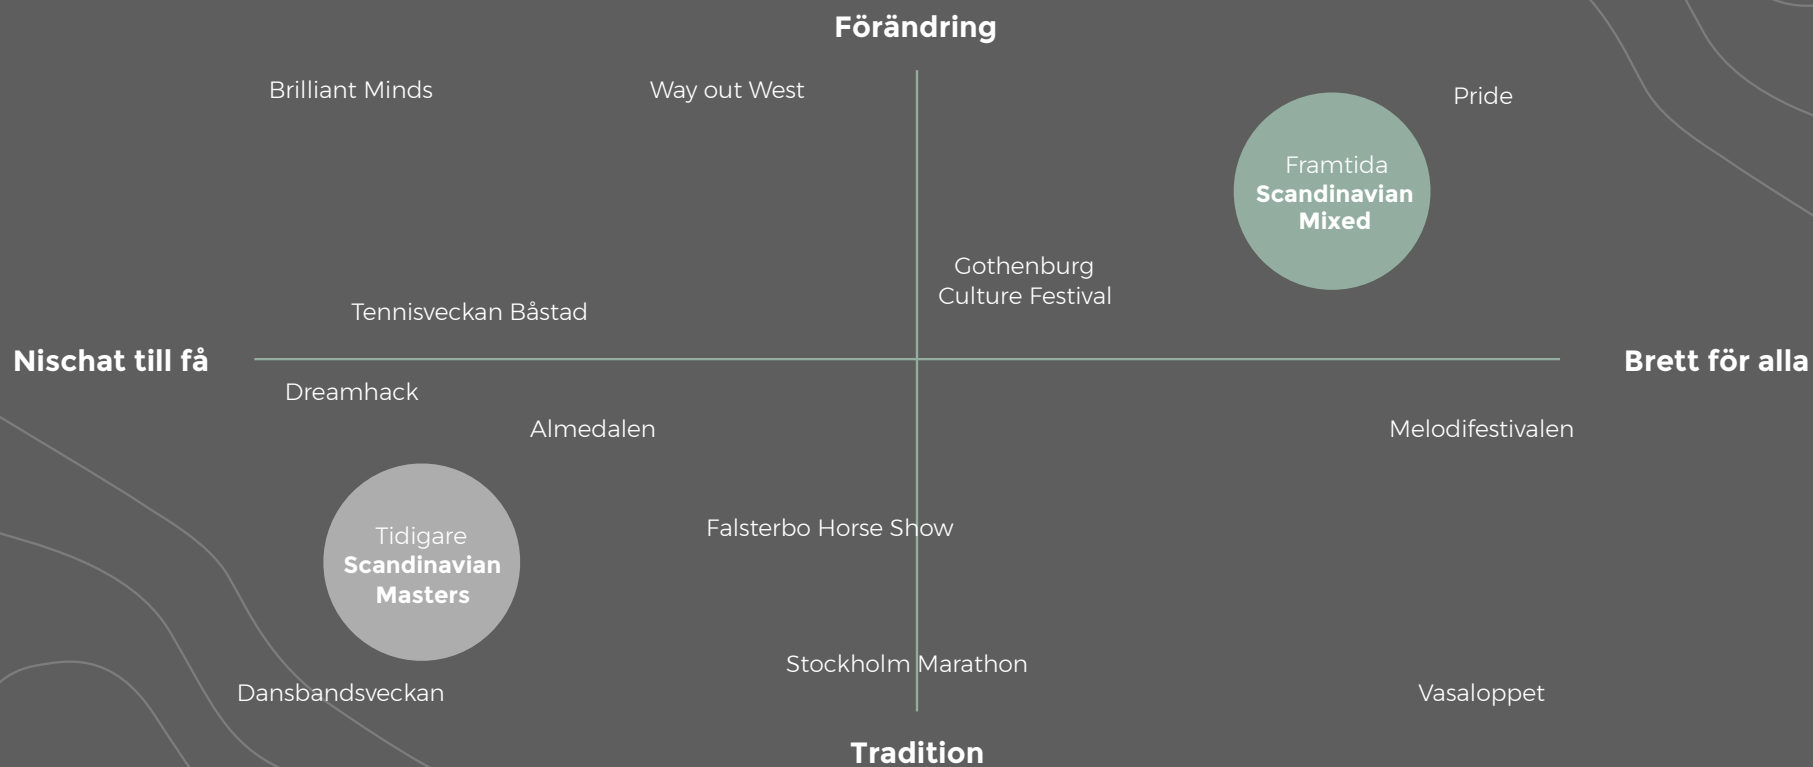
Förändring

Brilliant Minds

Way out West

Pride

Framtida
**Scandinavian Mixed**

Gothenburg Culture Festival

Tennisveckan Båstad

Nischat till få

Brett för alla

Dreamhack

Almedalen

Melodifestivalen

Tidigare
**Scandinavian Masters**

Falsterbo Horse Show

Stockholm Marathon

Dansbandsveckan

Vasaloppet

Tradition